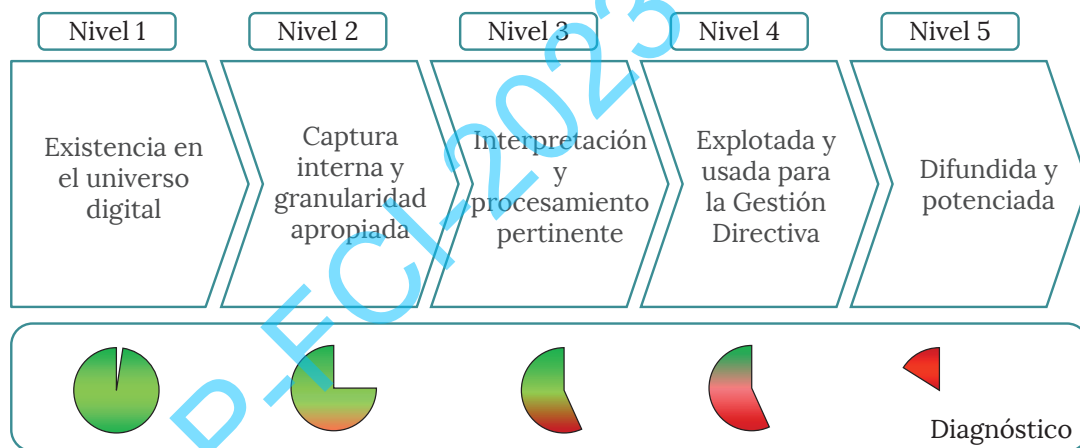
Nivel 1

Existencia en el universo digital

Nivel 2

Captura interna y granularidad apropiada

Nivel 3

Interpretación y procesamiento pertinente

Nivel 4

Explotada y usada para la Gestión Directiva

Nivel 5

Difundida y potenciada

Diagnóstico

D-ECI-2023